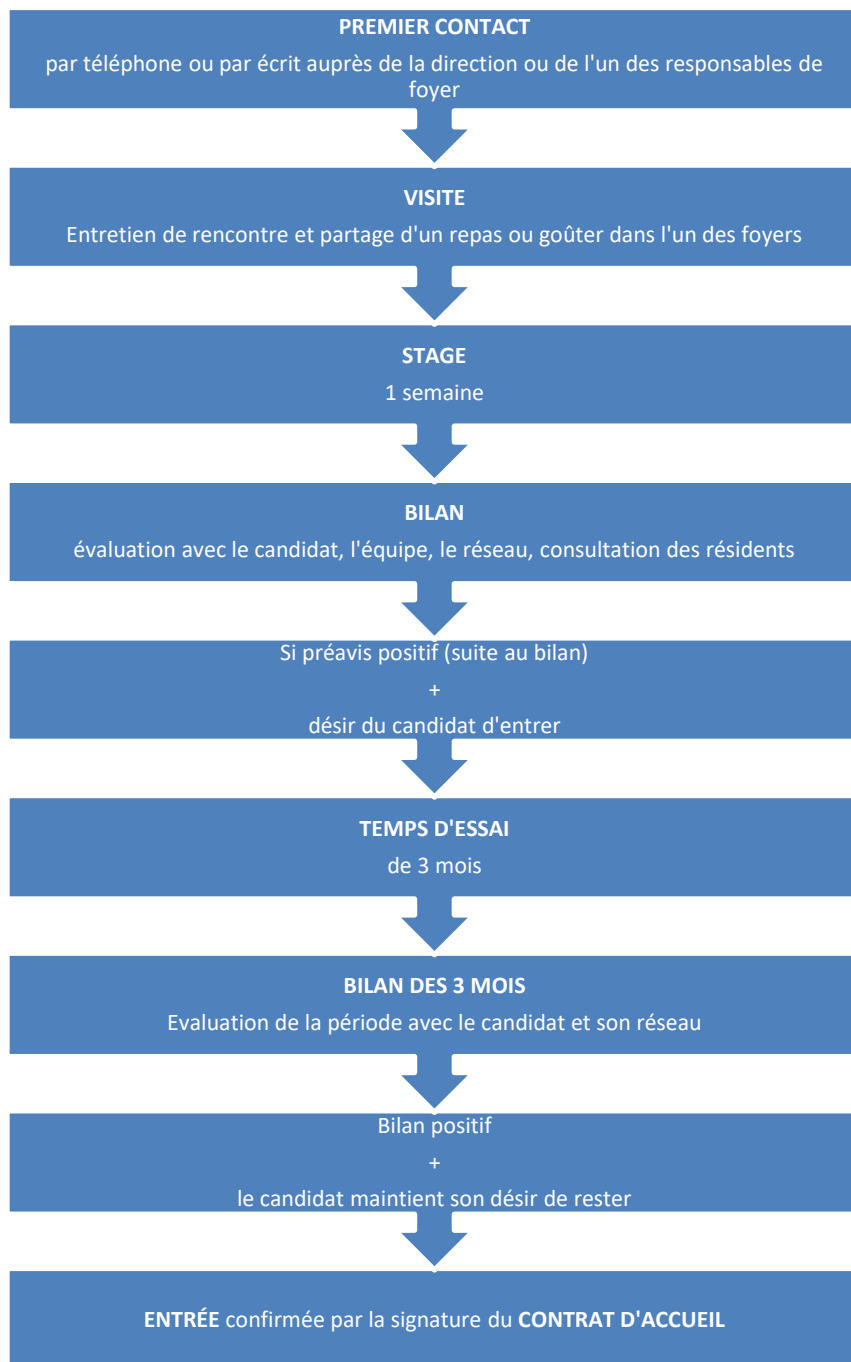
PREMIER CONTACT

par téléphone ou par écrit auprès de la direction ou de l'un des responsables de foyer

VISITE

Entretien de rencontre et partage d'un repas ou goûter dans l'un des foyers

STAGE

1 semaine

BILAN

évaluation avec le candidat, l'équipe, le réseau, consultation des résidents

Si préavis positif (suite au bilan)

+

désir du candidat d'entrer

TEMPS D'ESSAI

de 3 mois

BILAN DES 3 MOIS

Evaluation de la période avec le candidat et son réseau

Bilan positif

+

le candidat maintient son désir de rester

ENTRÉE confirmée par la signature du CONTRAT D'ACCUEIL